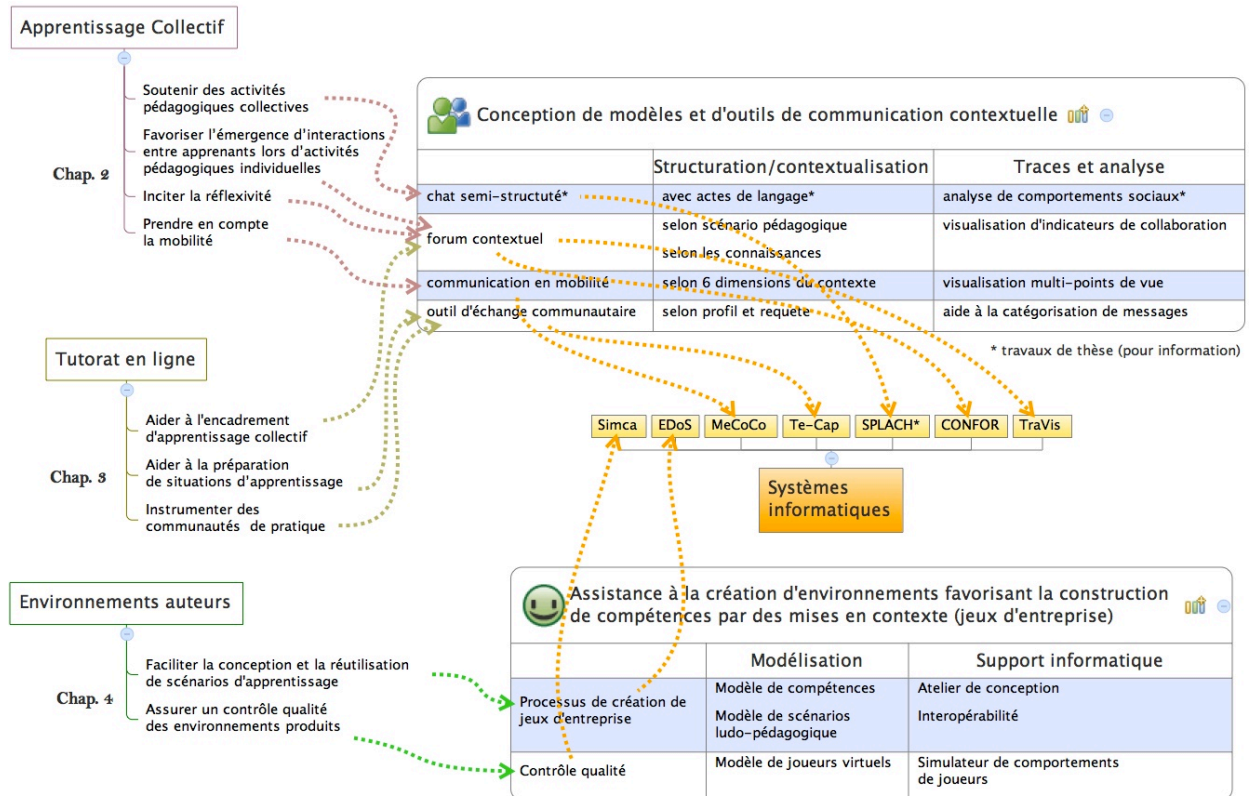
Apprentissage Collectif

Soutenir des activités pédagogiques collectives

Favoriser l'émergence d'interactions entre apprenants lors d'activités pédagogiques individuelles

Chap. 2

Inciter la réflexivité

Prendre en compte la mobilité

Conception de modèles et d'outils de communication contextuelle

| | Structuration/contextualisation | Traces et analyse |
|---|---|---|
| chat semi-structuté* | avec actes de langage* | analyse de comportements sociaux* |
| forum contextuel | selon scénario pédagogique<br>selon les connaissances | visualisation d'indicateurs de collaboration |
| communication en mobilité | selon 6 dimensions du contexte | visualisation multi-points de vue |
| outil d'échange communautaire | selon profil et requete | aide à la catégorisation de messages |

* travaux de thèse (pour information)

Tutorat en ligne

Aider à l'encadrement d'apprentissage collectif

Chap. 3

Aider à la préparation de situations d'apprentissage

Instrumenter des communautés de pratique

Simca EDoS MeCoCo Te-Cap SPLACH* CONFOR TraVis

Systèmes informatiques

Environnements auteurs

Faciliter la conception et la réutilisation de scénarios d'apprentissage

Chap. 4

Assurer un contrôle qualité des environnements produits

Assistance à la création d'environnements favorisant la construction de compétences par des mises en contexte (jeux d'entreprise)

| | Modélisation | Support informatique |
|---|---|---|
| Processus de création de jeux d'entreprise | Modèle de compétences<br>Modèle de scénarios ludo-pédagogique | Atelier de conception<br>Interopérabilité |
| Contrôle qualité | Modèle de joueurs virtuels | Simulateur de comportements de joueurs |